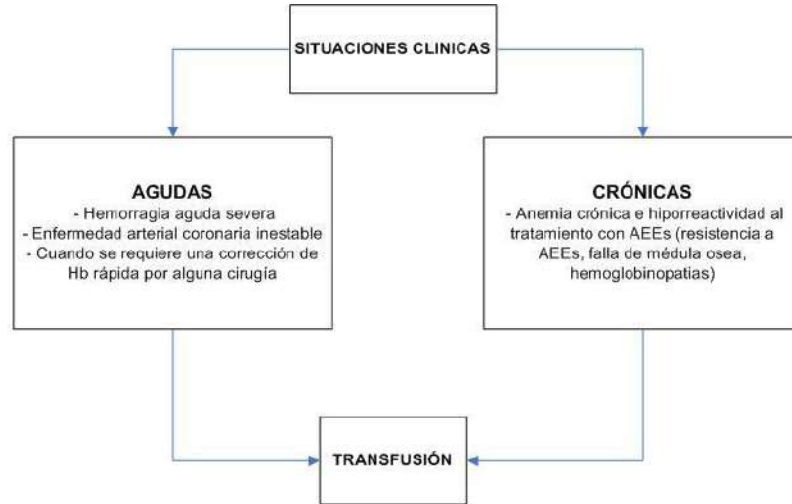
SITUACIONES CLINICAS

AGUDAS
- Hemorragia aguda severa
- Enfermedad arterial coronaria inestable
- Cuando se requiere una corrección de Hb rápida por alguna cirugía

CRÓNICAS
- Anemia crónica e hiporreactividad al tratamiento con AEEs (resistencia a AEEs, falla de médula osea, hemoglobinopatias)

TRANSFUSIÓN